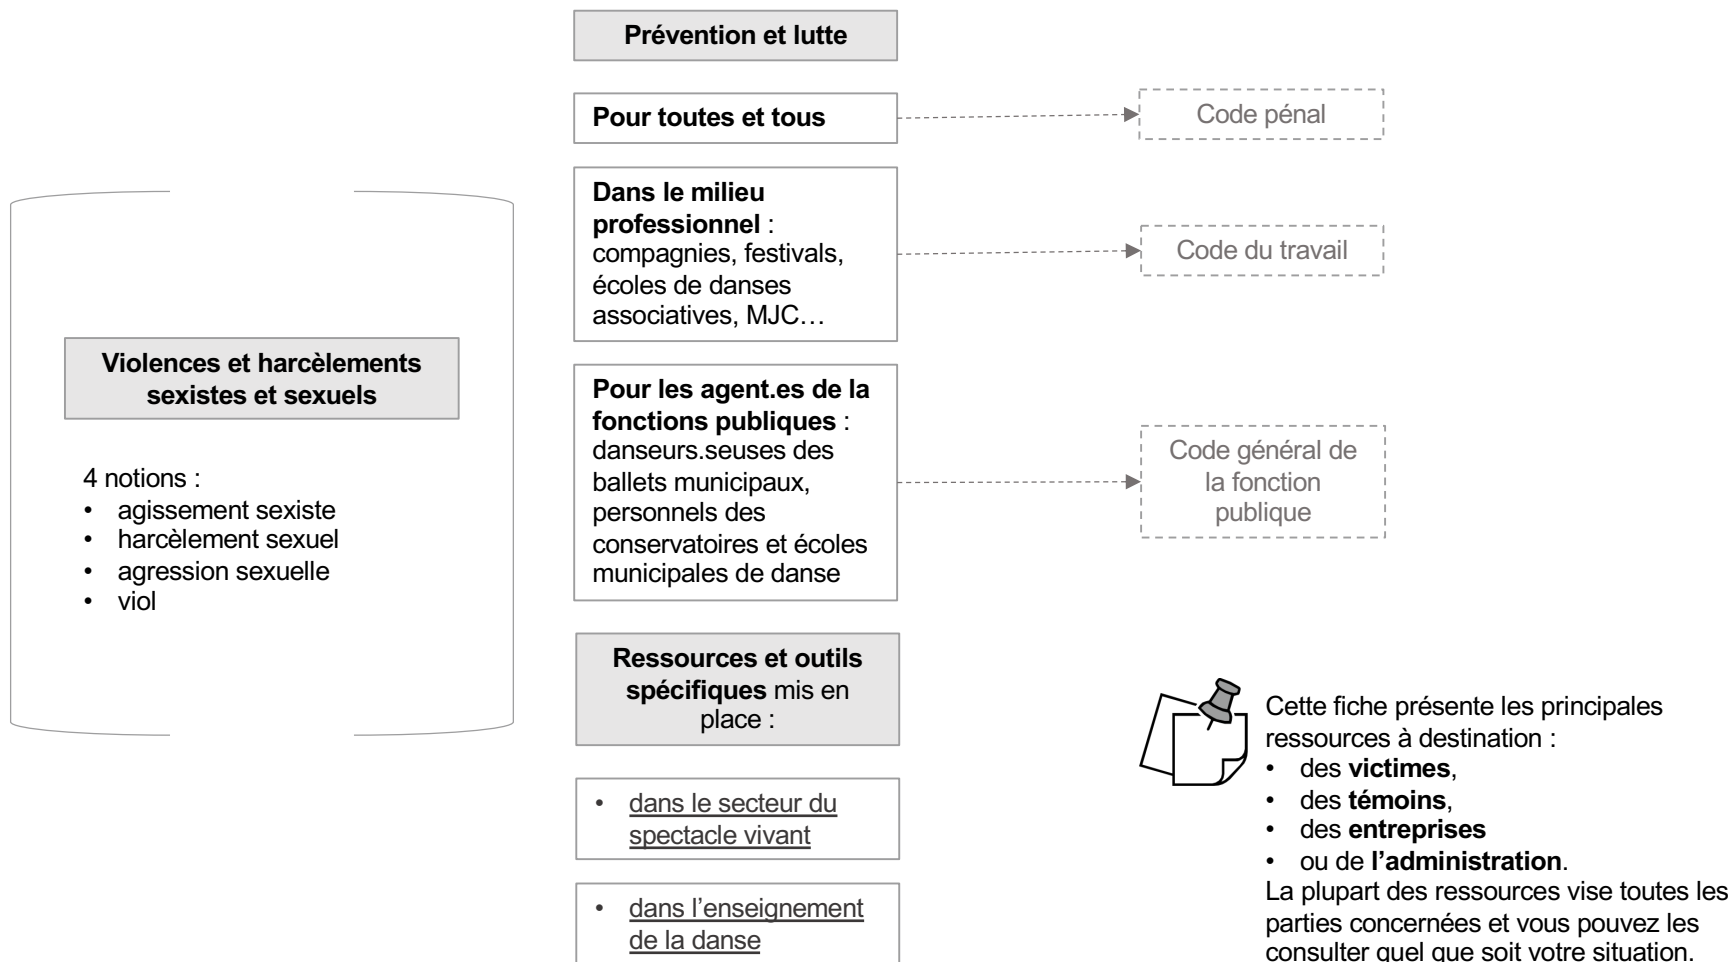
Violences et harcèlements sexistes et sexuels

4 notions :
• agissement sexiste
• harcèlement sexuel
• agression sexuelle
• viol

Prévention et lutte

Pour toutes et tous

Code pénal

Dans le milieu professionnel : compagnies, festivals, écoles de danses associatives, MJC…

Code du travail

Pour les agent.es de la fonctions publiques : danseurs.seuses des ballets municipaux, personnels des conservatoires et écoles municipales de danse

Code général de la fonction publique

Ressources et outils spécifiques mis en place :

• dans le secteur du spectacle vivant

• dans l'enseignement de la danse

Cette fiche présente les principales ressources à destination :
• des victimes,
• des témoins,
• des entreprises
• ou de l'administration.
La plupart des ressources vise toutes les parties concernées et vous pouvez les consulter quel que soit votre situation.